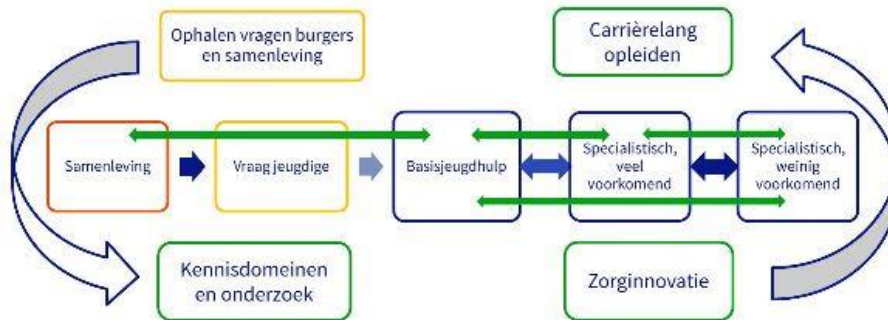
Ophalen vragen burgers en samenleving

Carrièrelang opleiden

Samenleving

Vraag jeugdige

Basisjeugdhulp

Specialistisch, veel voorkomend

Specialistisch, weinig voorkomend

Kennisdomeinen en onderzoek

Zorginnovatie